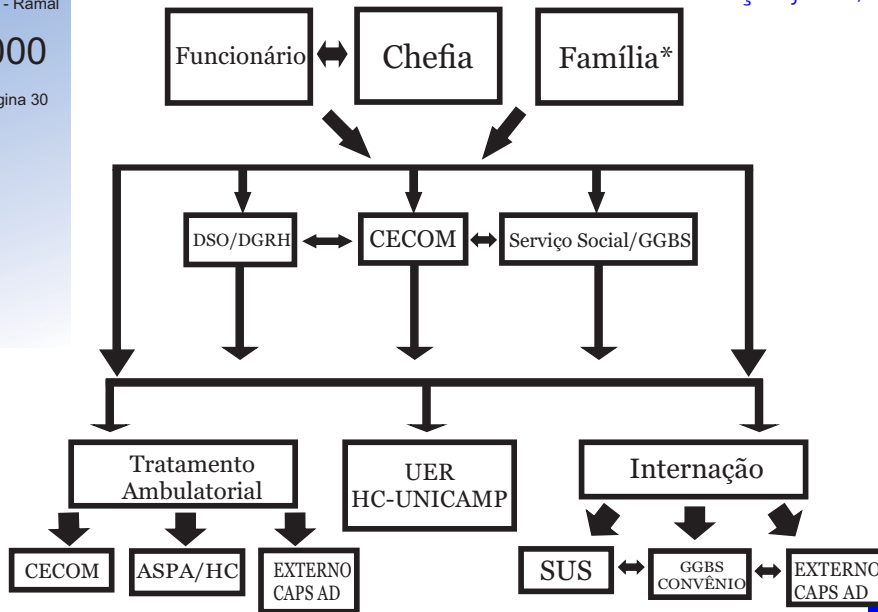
- Ramal

000

gina 30

Funcionário

Chefia

Família*

DSO/DGRH

CECOM

Serviço Social/GGBS

Tratamento Ambulatorial

UER HC-UNICAMP

Internação

CECOM

ASPA/HC

EXTERNO CAPS AD

SUS

GGBS CONVÊNIO

EXTERNO CAPS AD